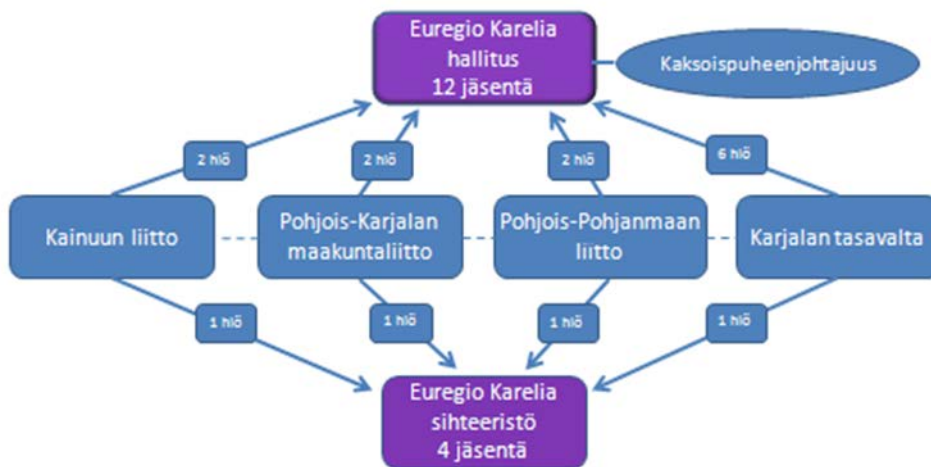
Euregio Karelia hallitus 12 jäsentä

Kaksoispuheenjohtajuus

2 hlö

2 hlö

2 hlö

6 hlö

Kainuun liitto

Pohjois-Karjalan maakuntaliitto

Pohjois-Pohjanmaan liitto

Karjalan tasavalta

1 hlö

1 hlö

1 hlö

1 hlö

Euregio Karelia sihteeristö 4 jäsentä